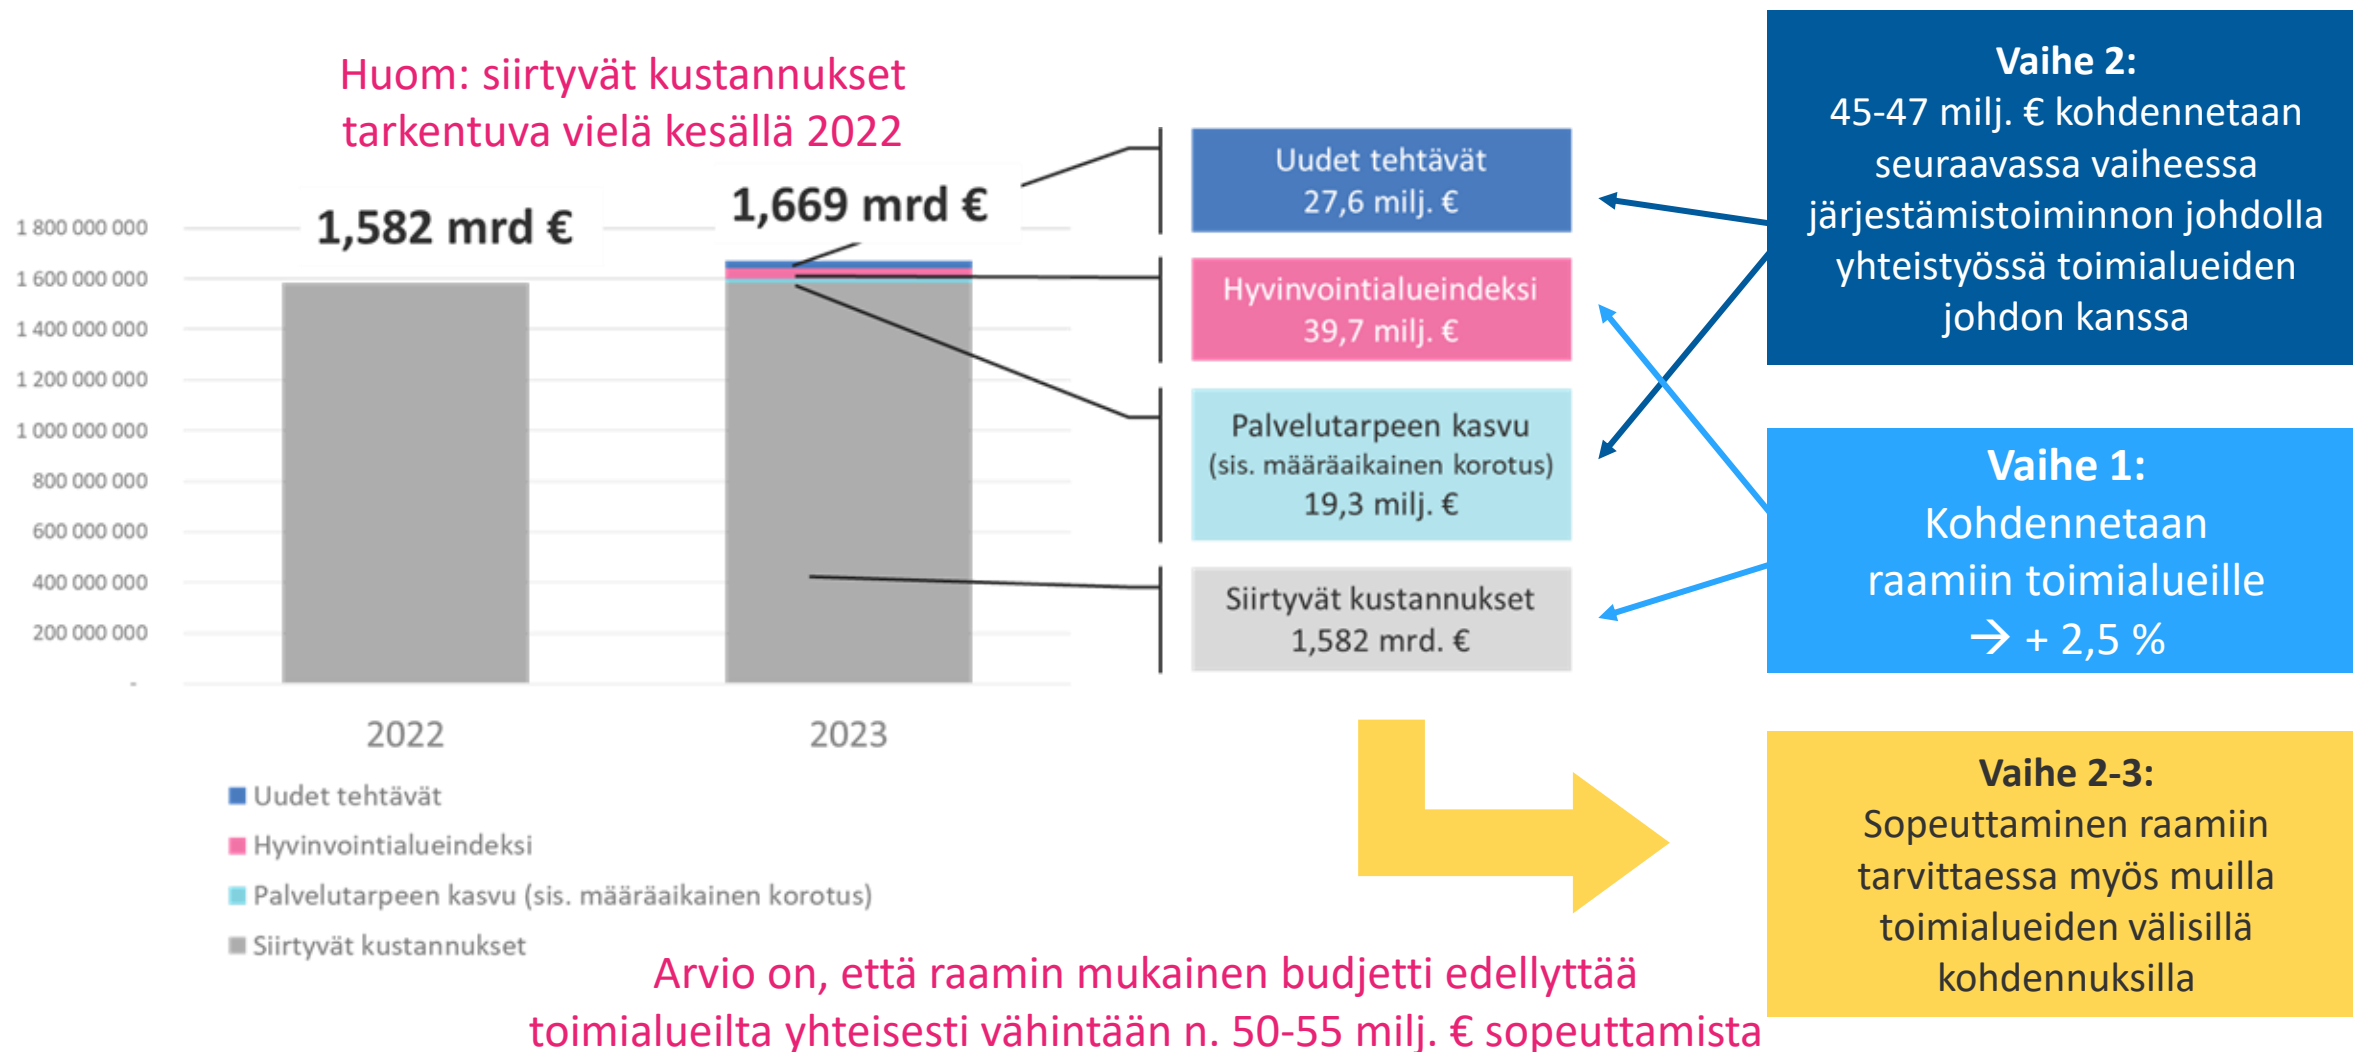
Huom: siirtyvät kustannukset tarkentuva vielä kesällä 2022

1,582 mrd €

1,669 mrd €

1 800 000 000
1 600 000 000
1 400 000 000
1 200 000 000
1 000 000 000
800 000 000
600 000 000
400 000 000
200 000 000
-

2022
2023

Uudet tehtävät
Hyvinvointialueindeksi
Palvelutarpeen kasvu (sis. määräaikainen korotus)
Siirtyvät kustannukset

Uudet tehtävät
27,6 milj. €

Hyvinvointialueindeksi
39,7 milj. €

Palvelutarpeen kasvu
(sis. määräaikainen korotus)
19,3 milj. €

Siirtyvät kustannukset
1,582 mrd. €

Vaihe 2:
45-47 milj. € kohdennetaan seuraavassa vaiheessa järjestämistoiminnon johdolla yhteistyössä toimialueiden johdon kanssa

Vaihe 1:
Kohdennetaan raamiin toimialueille
→ + 2,5 %

Vaihe 2-3:
Sopeuttaminen raamiin tarvittaessa myös muilla toimialueiden välisillä kohdennuksilla

Arvio on, että raamin mukainen budjetti edellyttää toimialueilta yhteisesti vähintään n. 50-55 milj. € sopeuttamista